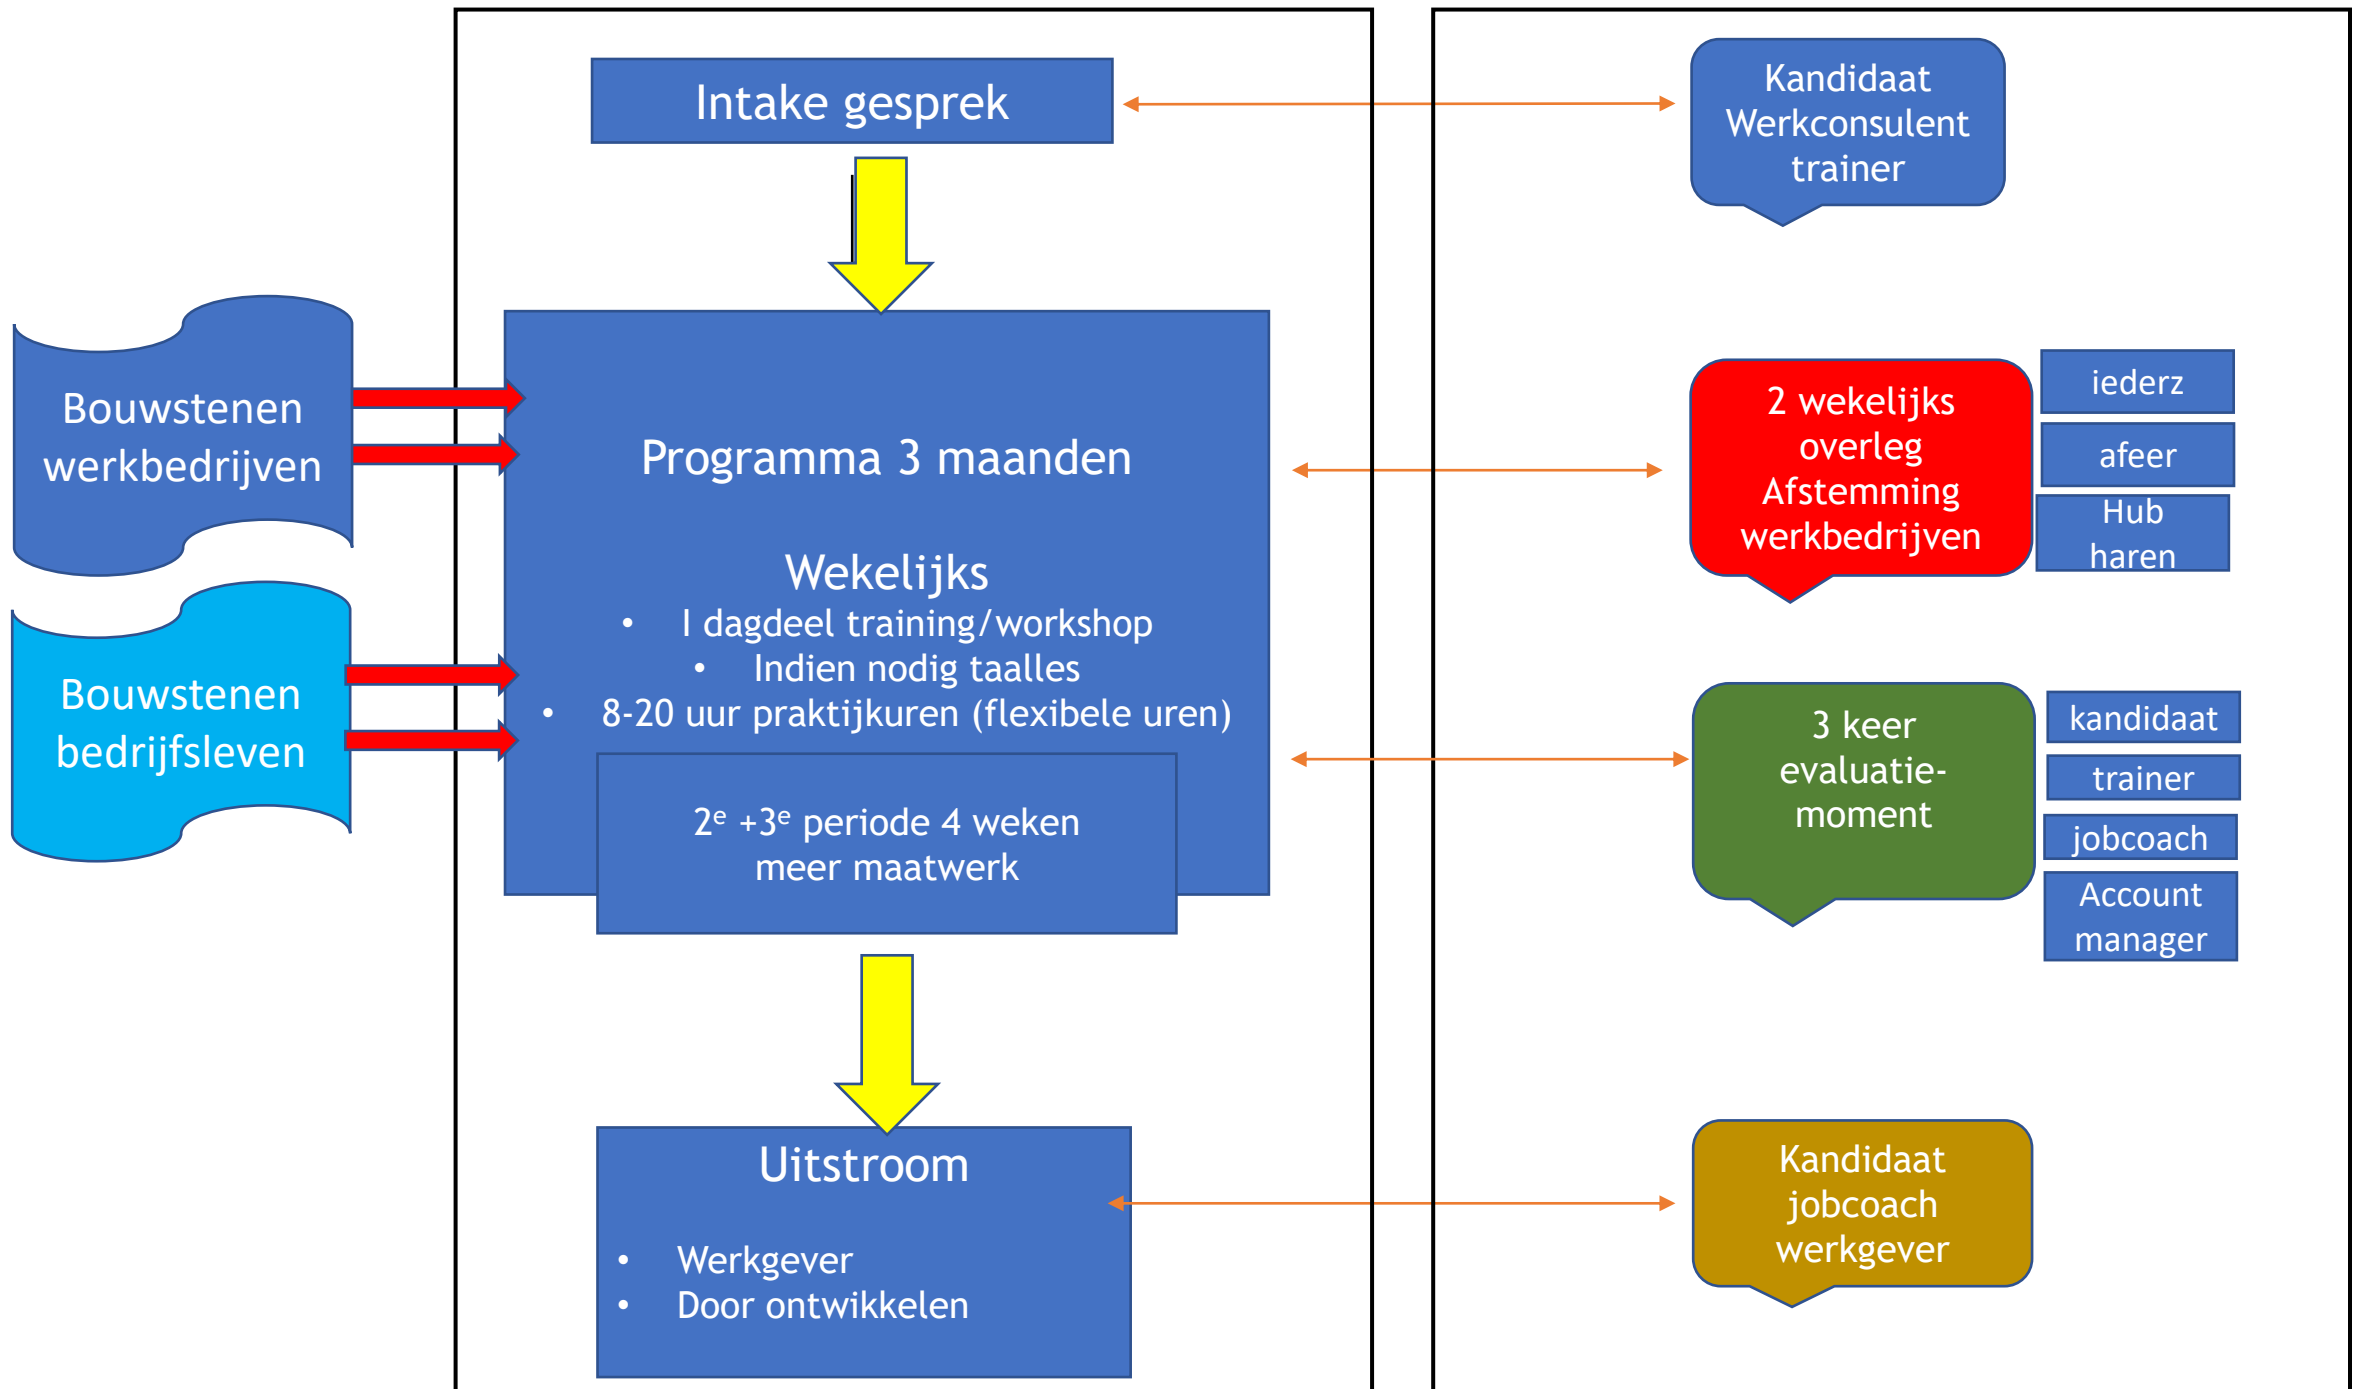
Intake gesprek

Kandidaat
Werkconsulent
trainer

Bouwstenen werkbedrijven

Bouwstenen bedrijfsleven

Programma 3 maanden

Wekelijks
• I dagdeel training/workshop
• Indien nodig taalles
• 8-20 uur praktijkuren (flexibele uren)

$2^e$ +$3^e$ periode 4 weken meer maatwerk

2 wekelijks overleg Afstemming werkbedrijven

iederz

afeer

Hub haren

3 keer evaluatie-moment

kandidaat

trainer

jobcoach

Account manager

Uitstroom
• Werkgever
• Door ontwikkelen

Kandidaat
jobcoach
werkgever